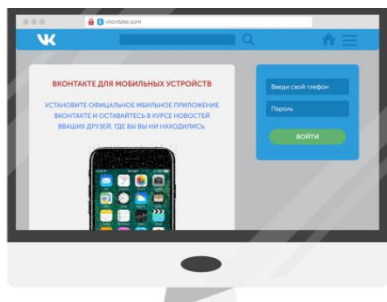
vkontakte.com

VK

ВКОНТАКТЕ ДЛЯ МОБИЛЬНЫХ УСТРОЙСТВ

УСТАНОВИТЕ ОФИЦИАЛЬНОЕ МБИЛЬНОЕ ПРИЛОЖЕНИЕ ВКОНТАКТЕ И ОСТАВАЙТЕСЬ В КУРСЕ НОВОСТЕЙ ВВАШИХ ДРУЗЕЙ, ГДЕ БЫ ВЫ НИ НАХОДИЛИСЬ.

Введи свой телефон

Пароль

ВОЙТИ